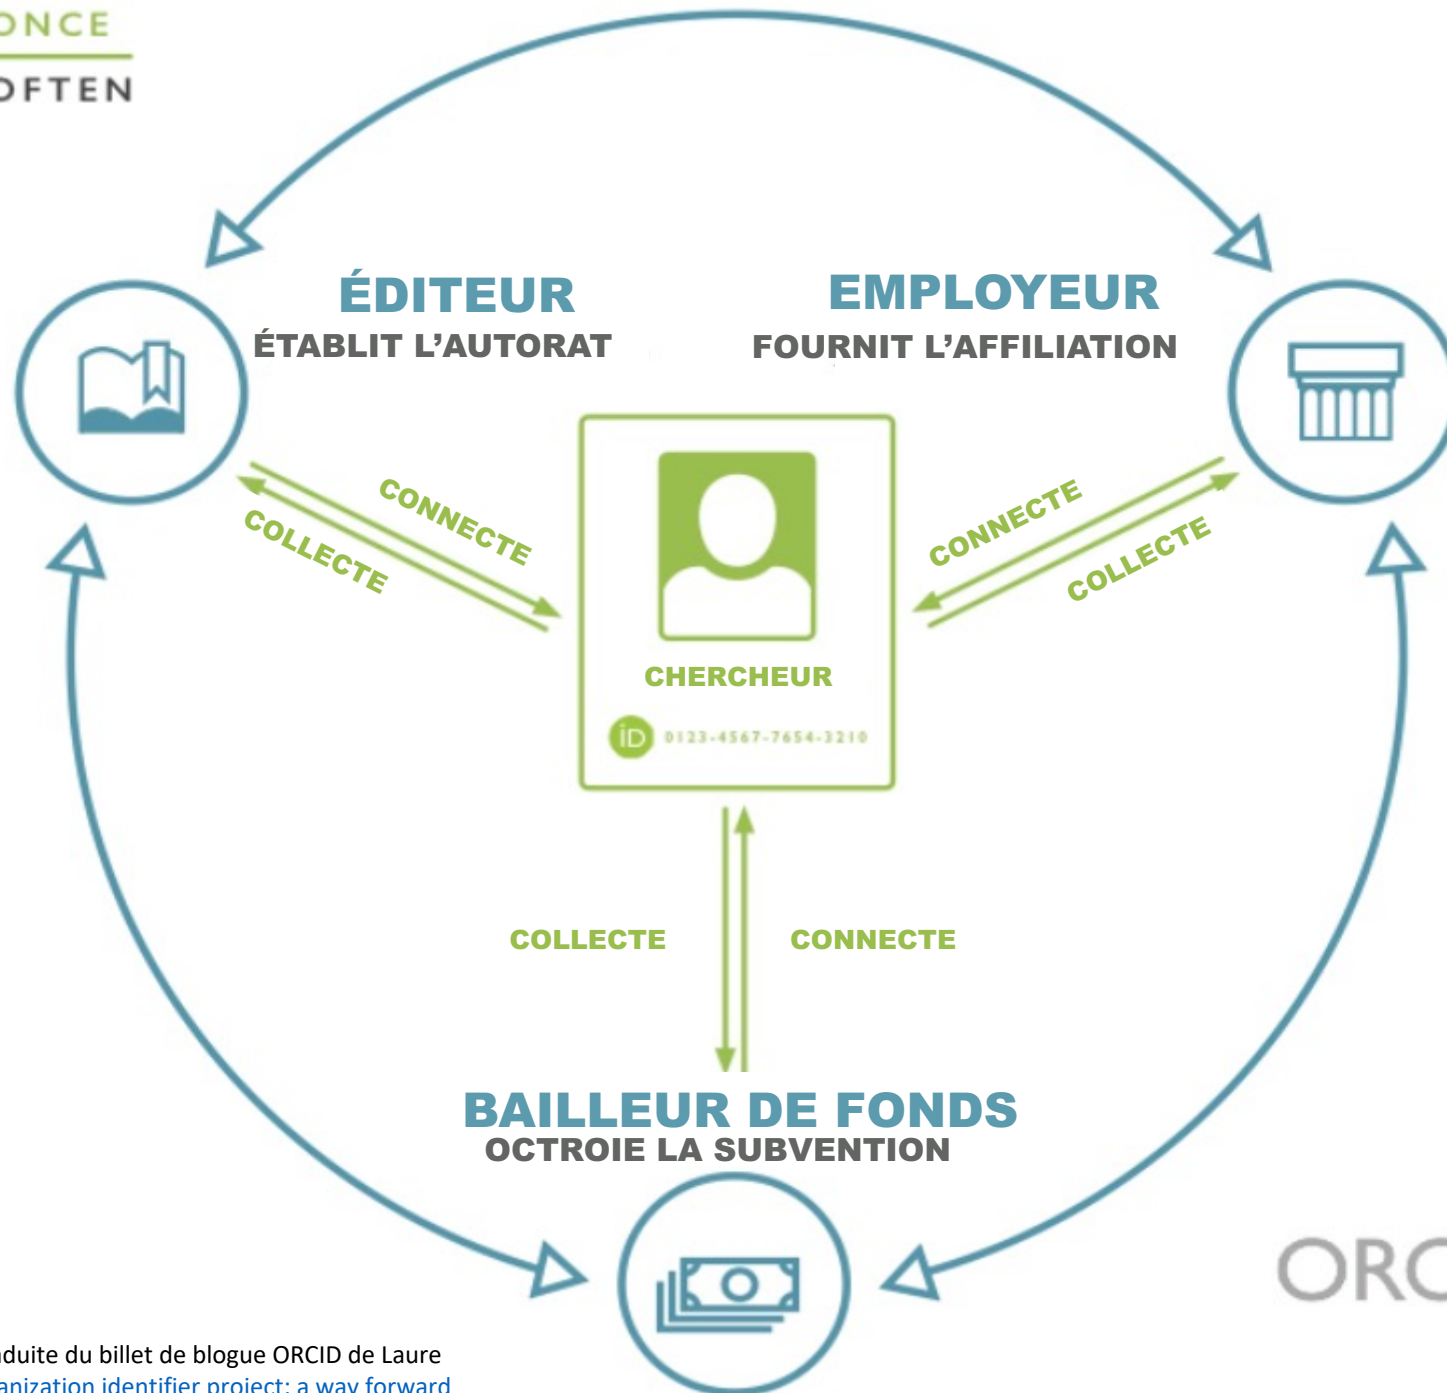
ONCE
OFTEN

ÉDITEUR
ÉTABLIT L'AUTORAT

EMPLOYEUR
FOURNIT L'AFFILIATION

CONNECTE
COLLECTE

CONNECTE
COLLECTE

CHERCHEUR
iD 0123-4567-7654-3210

COLLECTE
CONNECTE

BAILLEUR DE FONDS
OCTROIE LA SUBVENTION

ORC

duite du billet de blogue ORCID de Laure
anization identifier project: a way forward